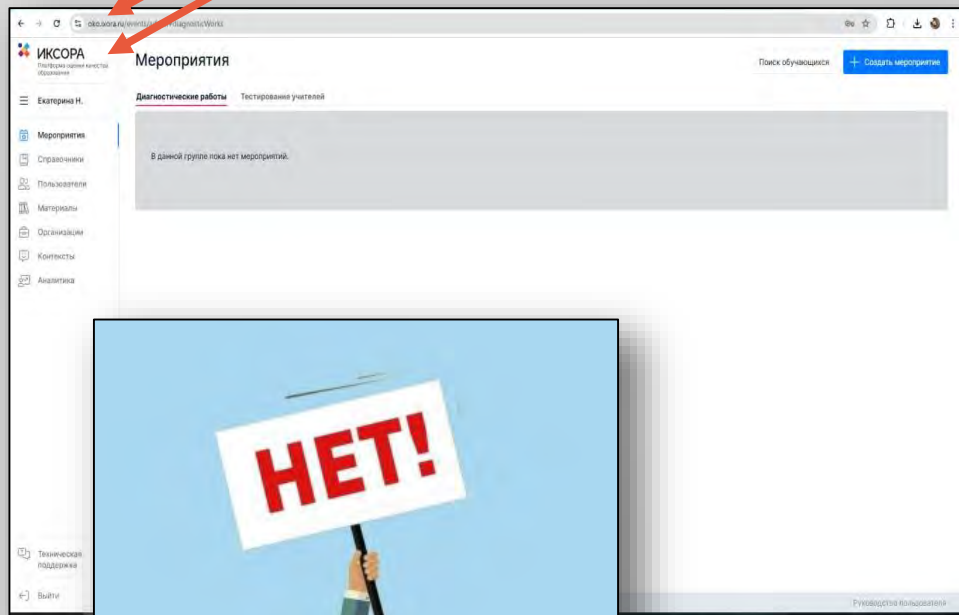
oko.ixora.ru/events/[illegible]/diagnosticWorks

ИКСОРА
Платформа оценки качества образования

Екатерина Н.

Мероприятия
Справочники
Пользователи
Материалы
Организации
Контексты
Аналитика

Мероприятия

Поиск обучающихся
+ Создать мероприятие

Диагностические работы
Тестирование учителей

В данной группе пока нет мероприятий.

НЕТ!

Техническая поддержка
Выйти

Руководство пользователя